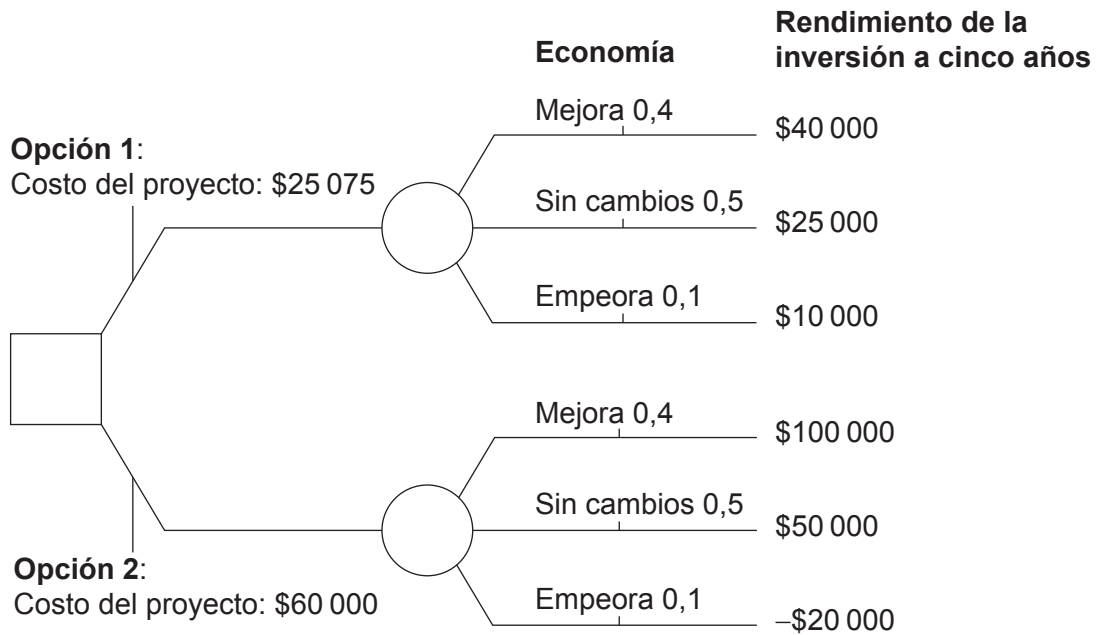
Economía

Rendimiento de la inversión a cinco años

Opción 1:
Costo del proyecto: $25 075

Mejora 0,4
$40 000

Sin cambios 0,5
$25 000

Empeora 0,1
$10 000

Mejora 0,4
$100 000

Sin cambios 0,5
$50 000

Empeora 0,1
–$20 000

Opción 2:
Costo del proyecto: $60 000